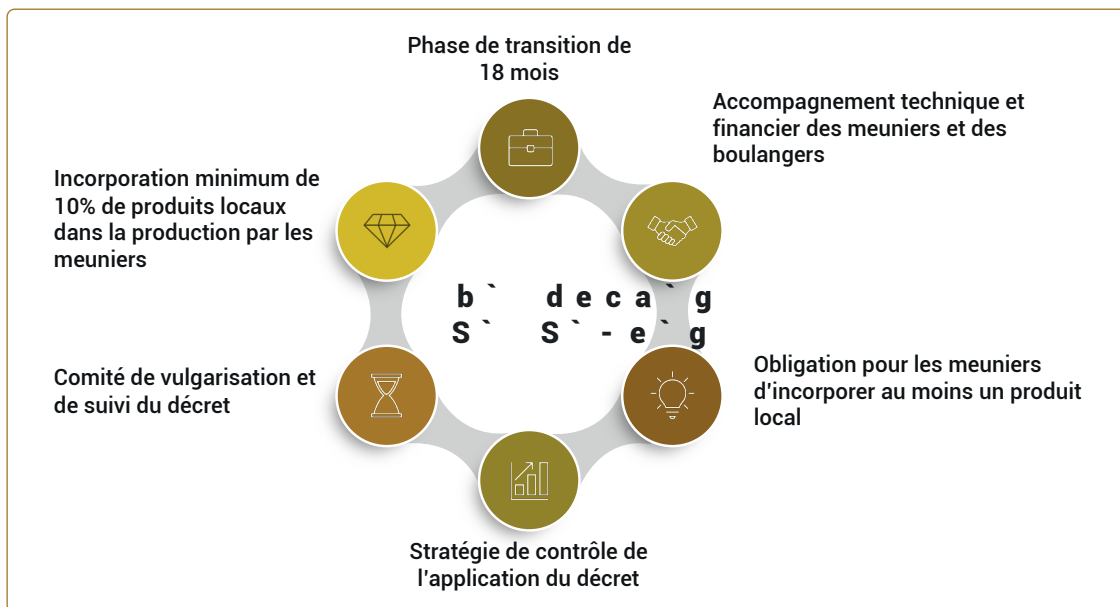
Phase de transition de 18 mois

Accompagnement technique et financier des meuniers et des boulangers

Incorporation minimum de 10% de produits locaux dans la production par les meuniers

b ` d e c a ` g
S ` S ` - e ` g

Obligation pour les meuniers d'incorporer au moins un produit local

Comité de vulgarisation et de suivi du décret

Stratégie de contrôle de l'application du décret